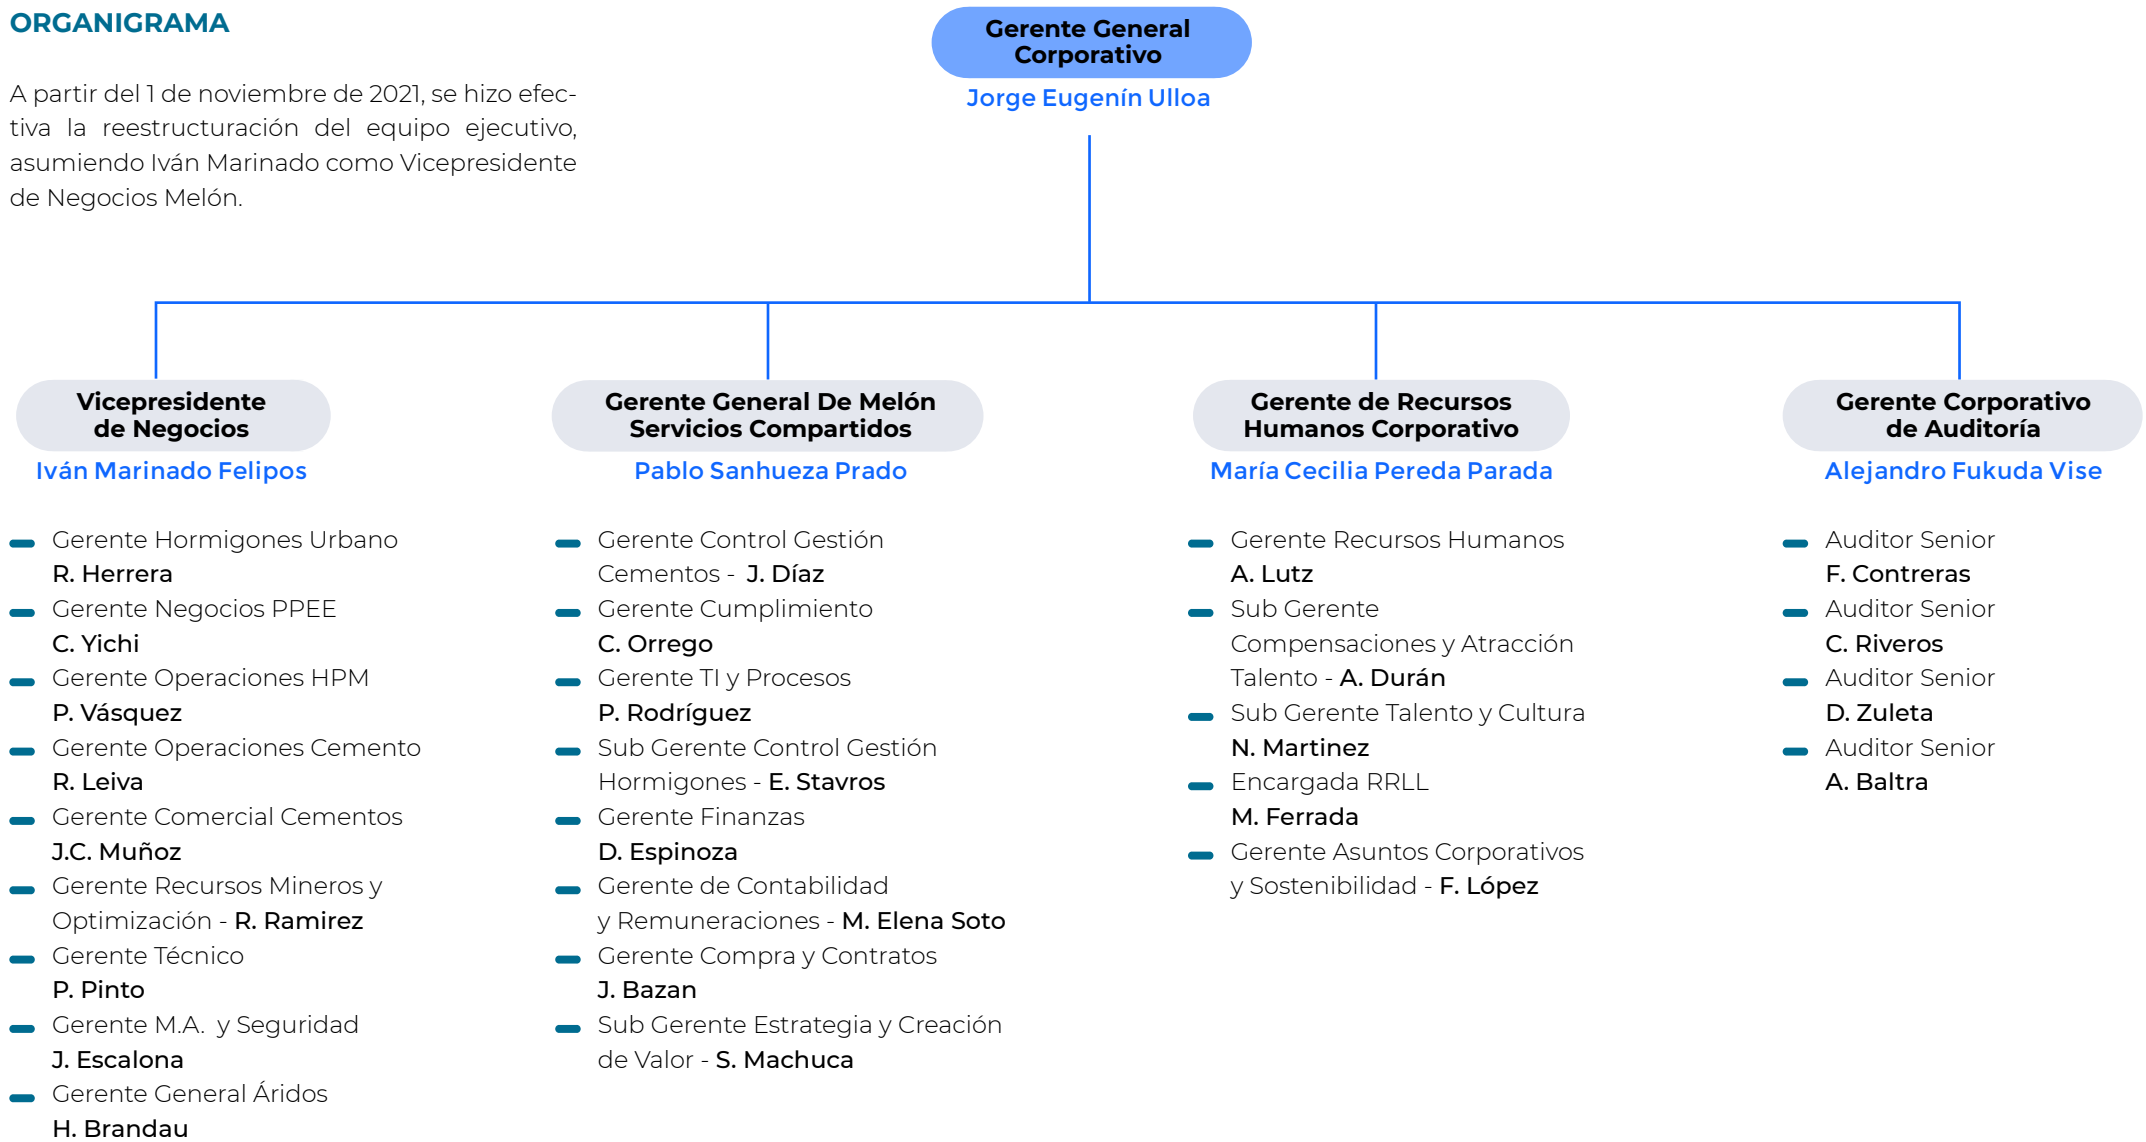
ORGANIGRAMA

A partir del 1 de noviembre de 2021, se hizo efectiva la reestructuración del equipo ejecutivo, asumiendo Iván Marinado como Vicepresidente de Negocios Melón.

Gerente General Corporativo
Jorge Eugenín Ulloa

Vicepresidente de Negocios
Iván Marinado Felipos

Gerente Hormigones Urbano
R. Herrera
Gerente Negocios PPEE
C. Yichi
Gerente Operaciones HPM
P. Vásquez
Gerente Operaciones Cemento
R. Leiva
Gerente Comercial Cementos
J.C. Muñoz
Gerente Recursos Mineros y Optimización - R. Ramirez
Gerente Técnico
P. Pinto
Gerente M.A. y Seguridad
J. Escalona
Gerente General Áridos
H. Brandau

Gerente General De Melón Servicios Compartidos
Pablo Sanhueza Prado

Gerente Control Gestión Cementos - J. Díaz
Gerente Cumplimiento
C. Orrego
Gerente TI y Procesos
P. Rodríguez
Sub Gerente Control Gestión Hormigones - E. Stavros
Gerente Finanzas
D. Espinoza
Gerente de Contabilidad y Remuneraciones - M. Elena Soto
Gerente Compra y Contratos
J. Bazan
Sub Gerente Estrategia y Creación de Valor - S. Machuca

Gerente de Recursos Humanos Corporativo
María Cecilia Pereda Parada

Gerente Recursos Humanos
A. Lutz
Sub Gerente Compensaciones y Atracción Talento - A. Durán
Sub Gerente Talento y Cultura
N. Martinez
Encargada RRLL
M. Ferrada
Gerente Asuntos Corporativos y Sostenibilidad - F. López

Gerente Corporativo de Auditoría
Alejandro Fukuda Vise

Auditor Senior
F. Contreras
Auditor Senior
C. Riveros
Auditor Senior
D. Zuleta
Auditor Senior
A. Baltra